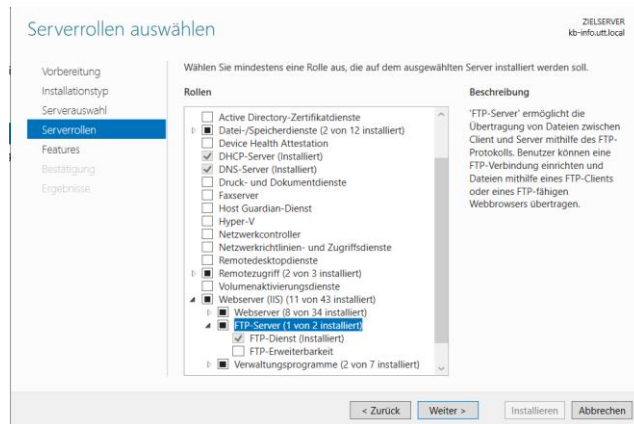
Serverrollen auswählen

ZIELSERVER
kb-info.utt.local

Vorbereitung
Installationstyp
Serverauswahl
Serverrollen
Features
Bestätigung
Ergebnisse

Wählen Sie mindestens eine Rolle aus, die auf dem ausgewählten Server installiert werden soll.

Rollen

Active Directory-Zertifikatdienste
Datei-/Speicherdienste (2 von 12 installiert)
Device Health Attestation
DHCP-Server (Installiert)
DNS-Server (Installiert)
Druck- und Dokumentdienste
Faxserver
Host Guardian-Dienst
Hyper-V
Netzwerkcontroller
Netzwerkrichtlinien- und Zugriffsdienste
Remotedesktopdienste
Remotezugriff (2 von 3 installiert)
Volumenaktivierungsdienste
Webserver (IIS) (11 von 43 installiert)
Webserver (8 von 34 installiert)
FTP-Server (1 von 2 installiert)
FTP-Dienst (Installiert)
FTP-Erweiterbarkeit
Verwaltungsprogramme (2 von 7 installiert)

Beschreibung

"FTP-Server" ermöglicht die Übertragung von Dateien zwischen Client und Server mithilfe des FTP-Protokolls. Benutzer können eine FTP-Verbindung einrichten und Dateien mithilfe eines FTP-Clients oder eines FTP-fähigen Webbrowsers übertragen.

< Zurück
Weiter >
Installieren
Abbrechen